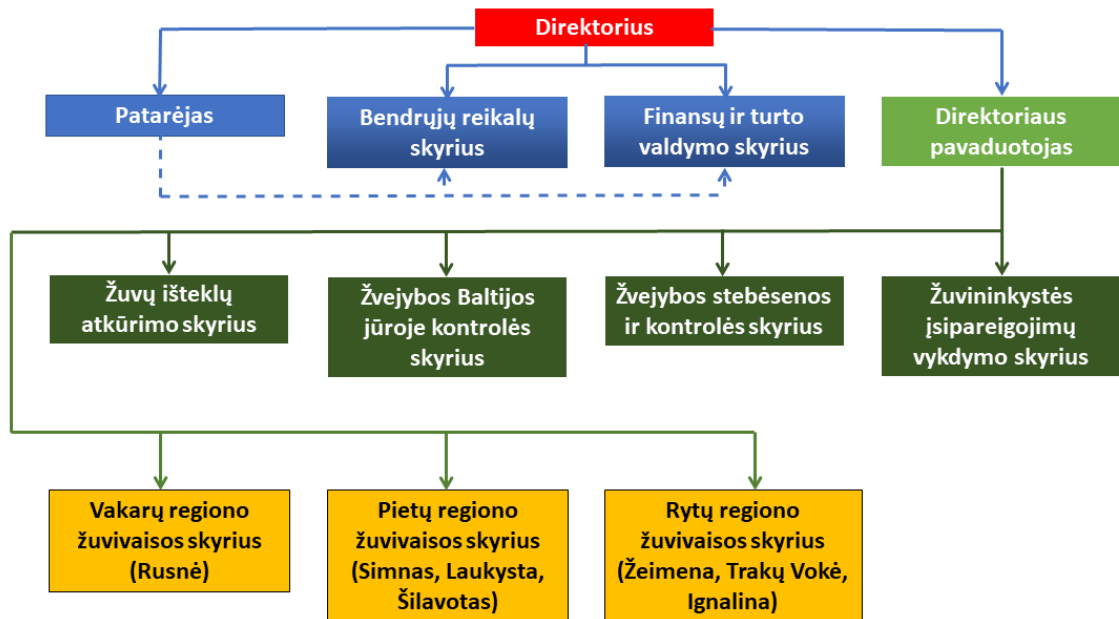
Direktorius

Patarėjas

Bendrųjų reikalų skyrius

Finansų ir turto valdymo skyrius

Direktoriaus pavaduotojas

Žuvų išteklių atkūrimo skyrius

Žvejybos Baltijos jūroje kontrolės skyrius

Žvejybos stebėsenos ir kontrolės skyrius

Žuvininkystės įsipareigojimų vykdymo skyrius

Vakarų regiono žuvivaisos skyrius (Rusnė)

Pietų regiono žuvivaisos skyrius (Simnas, Laukysta, Šilavotas)

Rytų regiono žuvivaisos skyrius (Žeimena, Trakų Vokė, Ignalina)